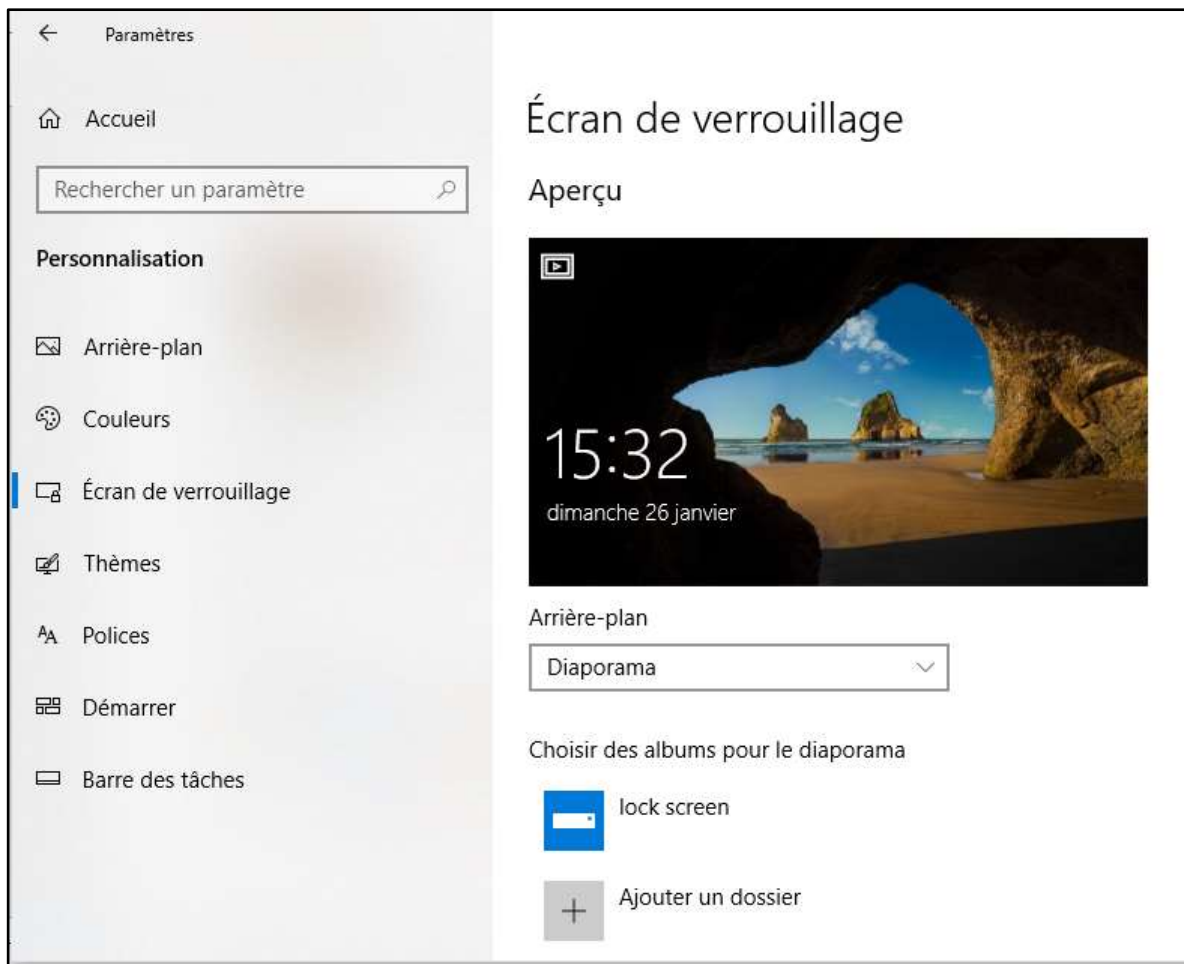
Paramètres

Accueil

Rechercher un paramètre

Personnalisation

Arrière-plan

Couleurs

Écran de verrouillage

Thèmes

Polices

Démarrer

Barre des tâches

Écran de verrouillage

Aperçu

15:32
dimanche 26 janvier

Arrière-plan

Diaporama

Choisir des albums pour le diaporama

lock screen

Ajouter un dossier